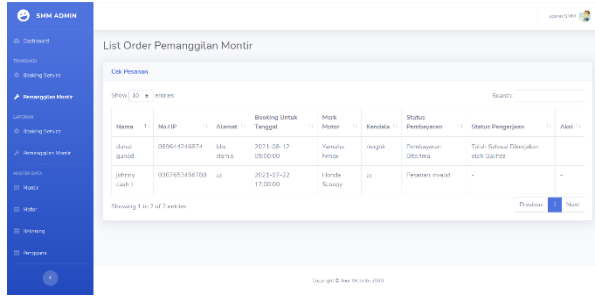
SMM ADMIN

Dashboard

TRANSAKSI

Booking Servis

Pemanggilan Montir

LAPORAN

Booking Servis

Pemanggilan Montir

MASTER DATA

Montir

Motor

Sparepart

Pengguna

admin SMM

List Order Pemanggilan Montir

Cek Pesanan

Show 10 entries

Search:

| Nama | No.HP | Alamat | Booking Untuk Tanggal | Merk Motor | Kendala | Status Pembayaran | Status Pengerjaan | Aksi |
|---|---|---|---|---|---|---|---|---|
| darsel gunadi | 085641246574 | bks damai | 2021-08-12 08:00:00 | Yamaha Nmax | mogok | Pembayaran Diterima | Telah Selesai Dikerjakan oleh Bahrie | |
| johnny cash | 0887653456780 | zz | 2021-07-22 17:00:00 | Honda Scoopy | zz | Pesanan invalid | - | - |

Showing 1 to 2 of 2 entries

Previous 1 Next

Copyright © Your Website 2020